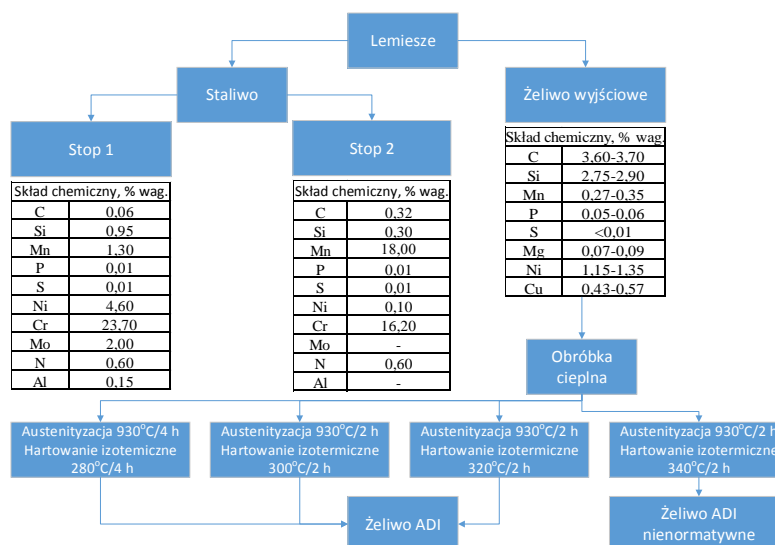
Lemiesze

Staliwo

Żeliwo wyjściowe

Stop 1

| Skład chemiczny, % wag. | |
|---|---|
| C | 0,06 |
| Si | 0,95 |
| Mn | 1,30 |
| P | 0,01 |
| S | 0,01 |
| Ni | 4,60 |
| Cr | 23,70 |
| Mo | 2,00 |
| N | 0,60 |
| Al | 0,15 |

Stop 2

| Skład chemiczny, % wag. | |
|---|---|
| C | 0,32 |
| Si | 0,30 |
| Mn | 18,00 |
| P | 0,01 |
| S | 0,01 |
| Ni | 0,10 |
| Cr | 16,20 |
| Mo | - |
| N | 0,60 |
| Al | - |

| Skład chemiczny, % wag. | |
|---|---|
| C | 3,60-3,70 |
| Si | 2,75-2,90 |
| Mn | 0,27-0,35 |
| P | 0,05-0,06 |
| S | <0,01 |
| Mg | 0,07-0,09 |
| Ni | 1,15-1,35 |
| Cu | 0,43-0,57 |

Obróbka cieplna

Austenityzacja 930$^{o}$C/4 h Hartowanie izotermiczne 280$^{o}$C/4 h

Austenityzacja 930$^{o}$C/2 h Hartowanie izotermiczne 300$^{o}$C/2 h

Austenityzacja 930$^{o}$C/2 h Hartowanie izotermiczne 320$^{o}$C/2 h

Austenityzacja 930$^{o}$C/2 h Hartowanie izotermiczne 340$^{o}$C/2 h

Żeliwo ADI

Żeliwo ADI nienormatywne